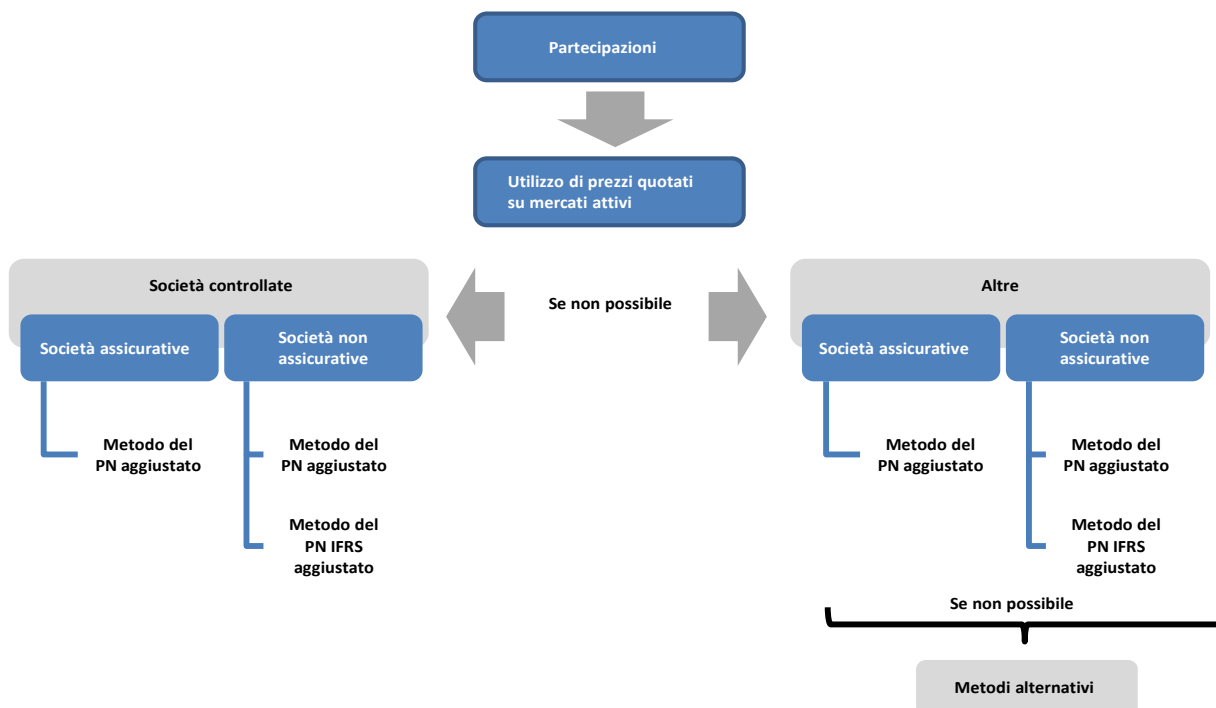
Partecipazioni

Utilizzo di prezzi quotati su mercati attivi

Società controllate

Se non possibile

Altre

Società assicurative

Società non assicurative

Società assicurative

Società non assicurative

Metodo del PN aggiustato

Metodo del PN aggiustato

Metodo del PN IFRS aggiustato

Metodo del PN aggiustato

Metodo del PN aggiustato

Metodo del PN IFRS aggiustato

Se non possibile

Metodi alternativi